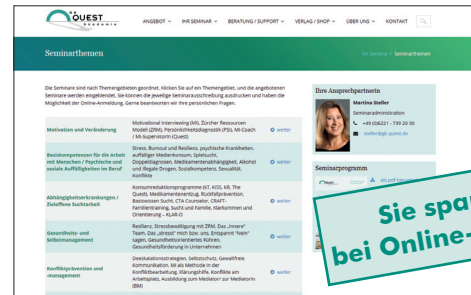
QUEST AKADEMIE

ANGEBOT ∨ IHR SEMINAR ∨ BERATUNG / SUPPORT ∨ VERLAG / SHOP ∨ ÜBER UNS ∨ KONTAKT

Seminarthemen

Ihr Seminar > Seminarthemen

Die Seminare sind nach Themengebieten geordnet. Klicken Sie auf ein Themengebiet, und die angebotenen Seminare werden eingeblendet. Sie können die jeweilige Seminarausschreibung ausdrucken und haben die Möglichkeit der Online-Anmeldung. Gerne beantworten wir Ihre persönlichen Fragen.

| | | |
|---|---|---|
| Motivation und Veränderung | Motivational Interviewing (MI), Zürcher Ressourcen Modell (ZRM), Persönlichkeitsdiagnostik (PSI), MI-Coach / MI-Supervisor/in (Quest) | weiter |
| Basiskompetenzen für die Arbeit mit Menschen / Psychische und soziale Auffälligkeiten im Beruf | Stress, Burnout und Resilienz, psychische Krankheiten, auffälliger Medienkonsum, Spielsucht, Doppeldiagnosen, Medikamentenabhängigkeit, Alkohol und illegale Drogen, Sozialkompetenz, Sexualität, Konflikte | weiter |
| Abhängigkeitserkrankungen / Zielოffene Suchtarbeit | Konsumreduktionsprogramme (KT, KISS, KR, The Quest), Medikamentenentzug, Rückfallprävention, Basiswissen Sucht, CTA Counselor, CRAFT-Familientraining, Sucht und Familie, Klarkommen und Orientierung – KLAR-O | weiter |
| Gesundheits- und Selbstmanagement | Resilienz, Stressbewältigung mit ZRM, Das „innere" Team, Das „ominöse" Mich tun, uns. Entspannt "Nein" sagen, Gesundheitsorientiertes Führen, Gesundheitsförderung in Unternehmen | weiter |
| Konfliktprävention und -management | Deeskalationsstrategien, Selbstschutz, Gewaltfreie Kommunikation, MI als Methode in der Konfliktbearbeitung, Klärungshilfe, Konflikte am Arbeitsplatz, Ausbildung zum Mediator/ zur Mediatorin (BM) | weiter |

Ihre Ansprechpartnerin

Martina Steller
Seminaradministration
+49 (0)6221 - 739 20 30
steller@qb-quest.de

Seminarprogramm

als pdf herun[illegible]

Sie spa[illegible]
bei Online-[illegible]